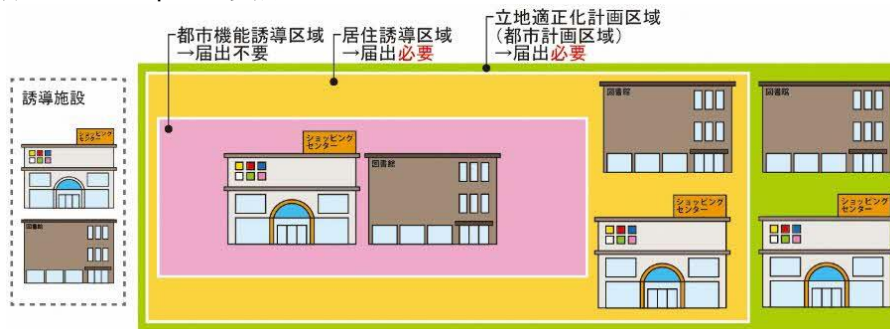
都市機能誘導区域
→届出不要

居住誘導区域
→届出必要

立地適正化計画区域
（都市計画区域）
→届出必要

誘導施設

ショッピングセンター

図書館

ショッピングセンター

図書館

図書館

ショッピングセンター

図書館

ショッピングセンター